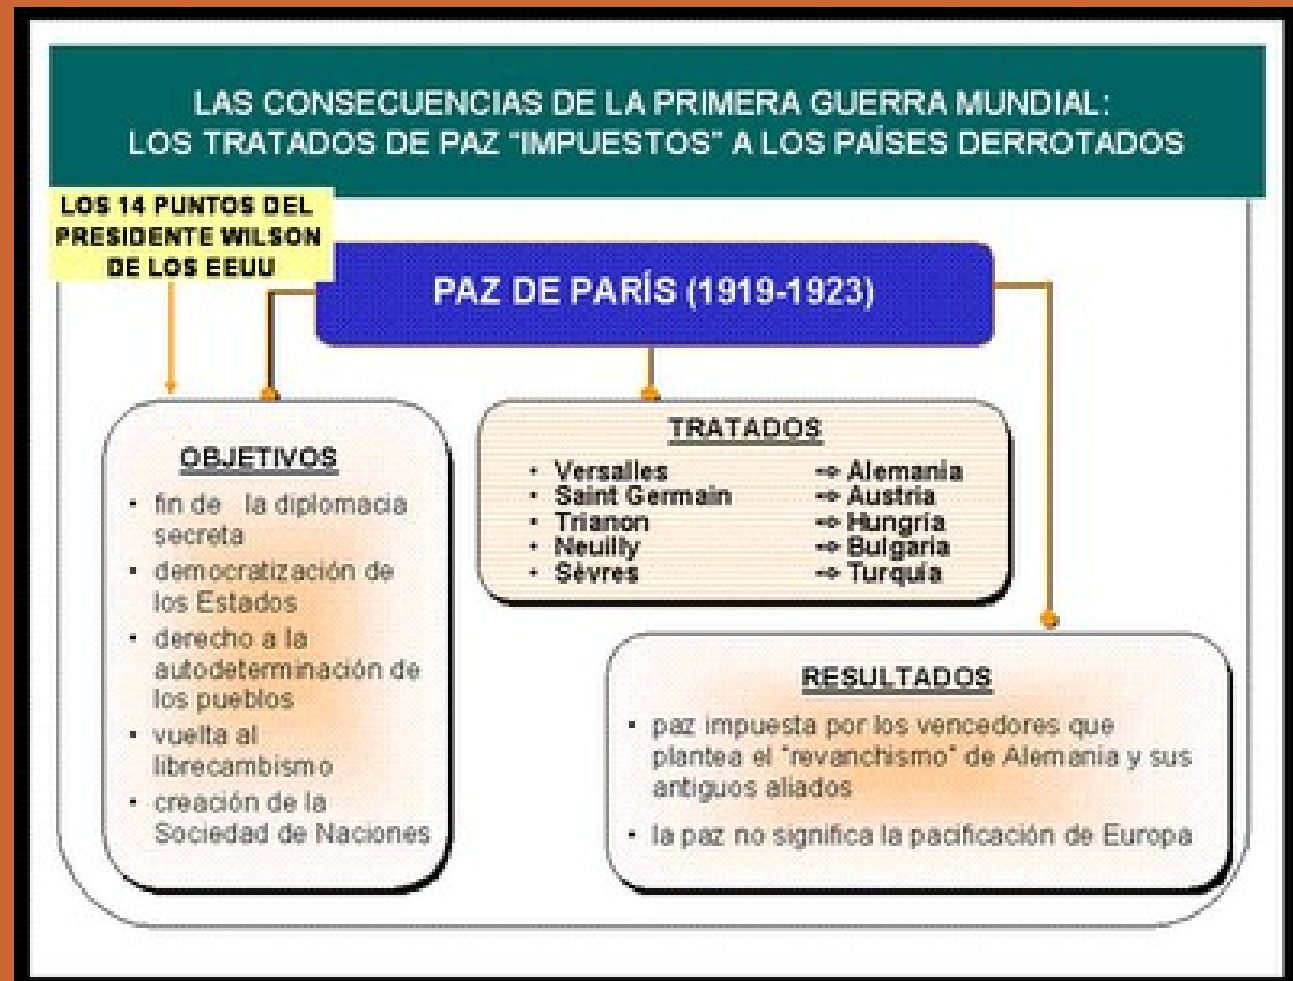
LAS CONSECUENCIAS DE LA PRIMERA GUERRA MUNDIAL:
LOS TRATADOS DE PAZ "IMPUESTOS" A LOS PAÍSES DERROTADOS

LOS 14 PUNTOS DEL PRESIDENTE WILSON DE LOS EEUU

PAZ DE PARÍS (1919-1923)

OBJETIVOS
- fin de la diplomacia secreta
- democratización de los Estados
- derecho a la autodeterminación de los pueblos
- vuelta al librecambismo
- creación de la Sociedad de Naciones

TRATADOS
- Versalles → Alemania
- Saint Germain → Austria
- Trianon → Hungría
- Neuilly → Bulgaria
- Sèvres → Turquía

RESULTADOS
- paz impuesta por los vencedores que plantea el "revanchismo" de Alemania y sus antiguos aliados
- la paz no significa la pacificación de Europa